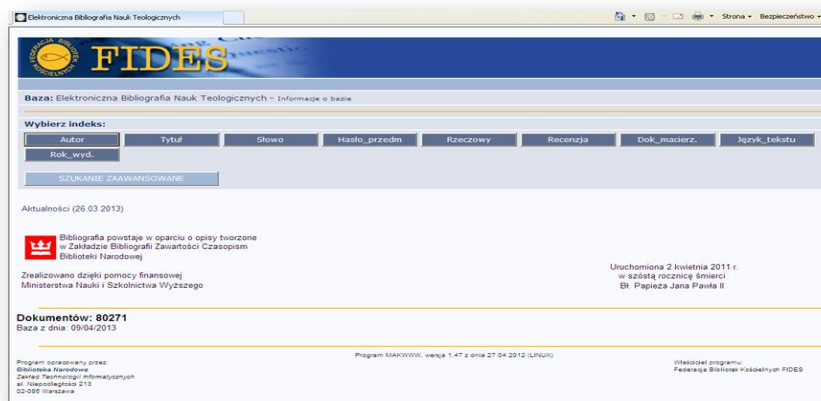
Elektroniczna Bibliografia Nauk Teologicznych

Strona ▾ Bezpieczeństwo ▾

FEDERACJA BIBLIOTEK KOŚCIELNYCH

FIDES

Baza: Elektroniczna Bibliografia Nauk Teologicznych - Informacje o bazie

Wybierz indeks:

Autor | Tytuł | Słowo | Hasło_przedm | Rzeczowy | Recenzja | Dok_macierz. | Język_tekstu | Rok_wyd.

SZUKANIE ZAAWANSOWANE

Aktualności (26.03.2013)

Bibliografia powstaje w oparciu o opisy tworzone w Zakładzie Bibliografii Zawartości Czasopism Biblioteki Narodowej

Zrealizowano dzięki pomocy finansowej Ministerstwa Nauki i Szkolnictwa Wyższego

Uruchomiona 2 kwietnia 2011 r. w szóstą rocznicę śmierci Bł. Papieża Jana Pawła II

Dokumentów: 80271
Baza z dnia: 09/04/2013

Program opracowany przez:
Biblioteka Narodowa
Zakład Technologii Informatycznych
al. Niepodległości 213
02-086 Warszawa

Program MAKWWW, wersja 1.47 z dnia 27.04.2012 (LINUX)

Właściciel programu:
Federacja Bibliotek Kościelnych FIDES